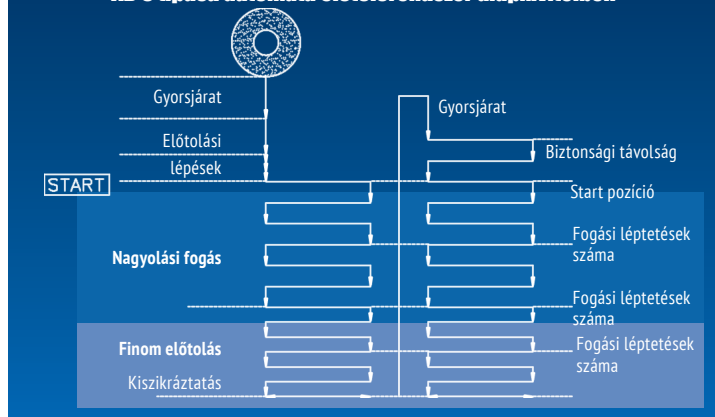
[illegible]

Gyorsjárat

Előtolási lépések

START

Gyorsjárat

Biztonsági távolság

Start pozíció

Nagyolási fogás

Fogási léptetések száma

Fogási léptetések száma

Finom előtolás

Fogási léptetések száma

Kiszikráztatás